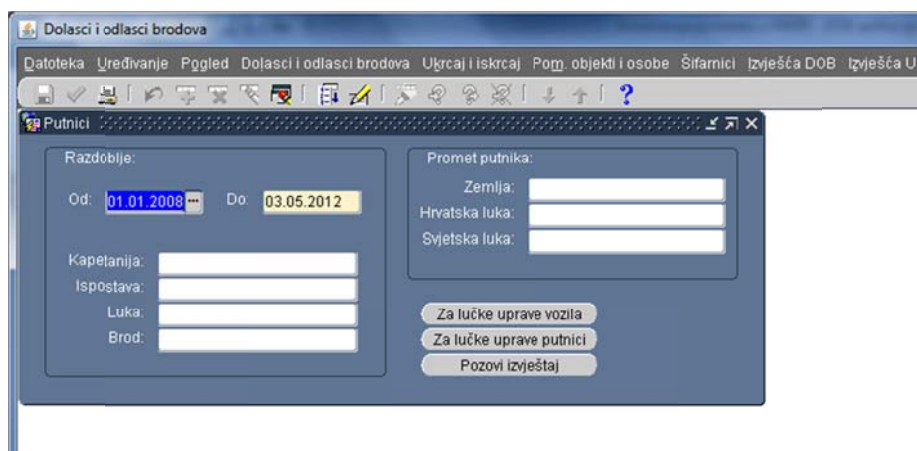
Dolasci i odlasci brodova

Datoteka Uređivanje Pogled Dolasci i odlasci brodova Ukrcaj i iskrcaj Pom. objekti i osobe Šifarnici Izvješća DOB Izvješća U

?

Putnici

Razdoblje:

Od: 01.01.2008 Do: 03.05.2012

Kapetanija:
Ispostava:
Luka:
Brod:

Promet putnika:

Zemlja:
Hrvatska luka:
Svjetska luka:

Za lučke uprave vozila
Za lučke uprave putnici
Pozovi izvještaj